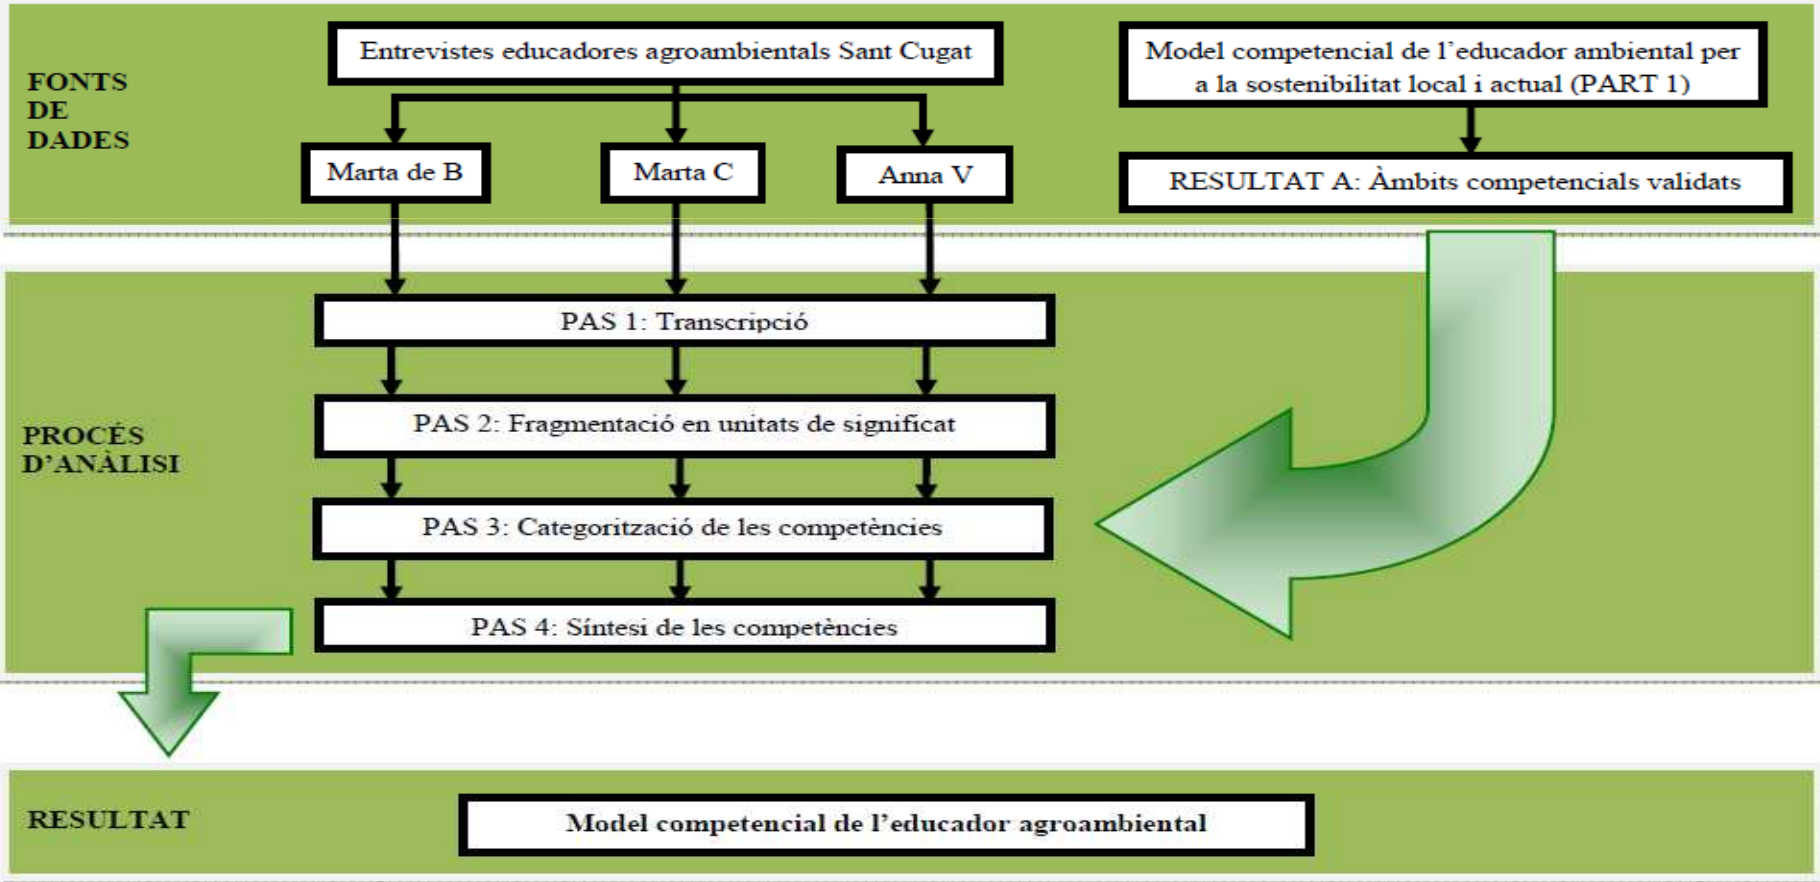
FONTS DE DADES

Entrevistes educadores agroambientals Sant Cugat

Marta de B

Marta C

Anna V

Model competencial de l'educador ambiental per a la sostenibilitat local i actual (PART 1)

RESULTAT A: Àmbits competencials validats

PROCÉS D'ANÀLISI

PAS 1: Transcripció

PAS 2: Fragmentació en unitats de significat

PAS 3: Categorització de les competències

PAS 4: Síntesi de les competències

RESULTAT

Model competencial de l'educador agroambiental